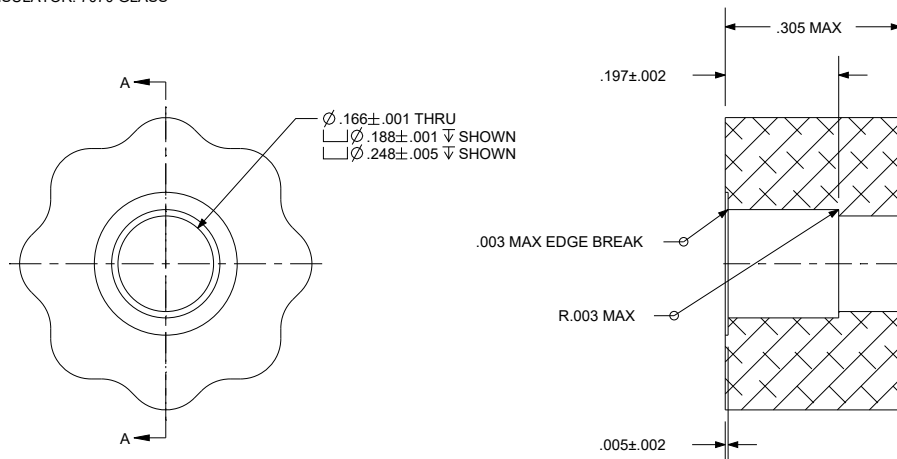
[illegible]SULATOR: 7070 GLASS

A

A

$\varnothing$.166±.001 THRU
$\sqcup\varnothing$.188±.001 $\overline{\vee}$ SHOWN
$\sqcup\varnothing$.248±.005 $\overline{\vee}$ SHOWN

.305 MAX

.197±.002

.003 MAX EDGE BREAK

R.003 MAX

.005±.002